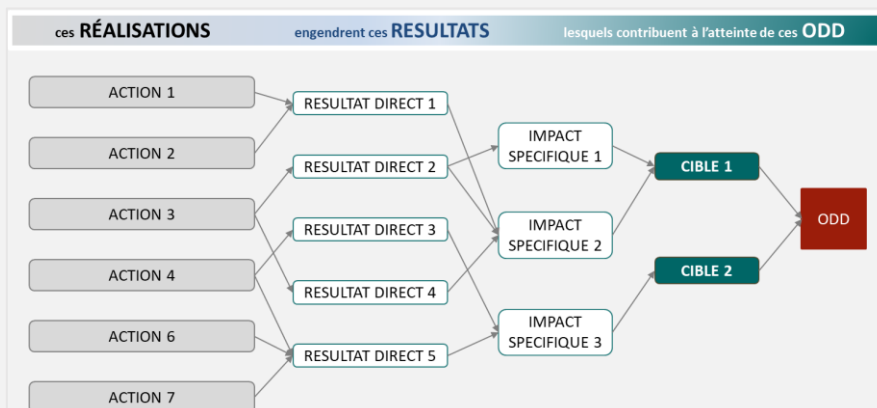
ces RÉALISATIONS engendrent ces RESULTATS lesquels contribuent à l'atteinte de ces ODD

ACTION 1
ACTION 2
ACTION 3
ACTION 4
ACTION 6
ACTION 7

RESULTAT DIRECT 1
RESULTAT DIRECT 2
RESULTAT DIRECT 3
RESULTAT DIRECT 4
RESULTAT DIRECT 5

IMPACT SPECIFIQUE 1
IMPACT SPECIFIQUE 2
IMPACT SPECIFIQUE 3

CIBLE 1
CIBLE 2

ODD